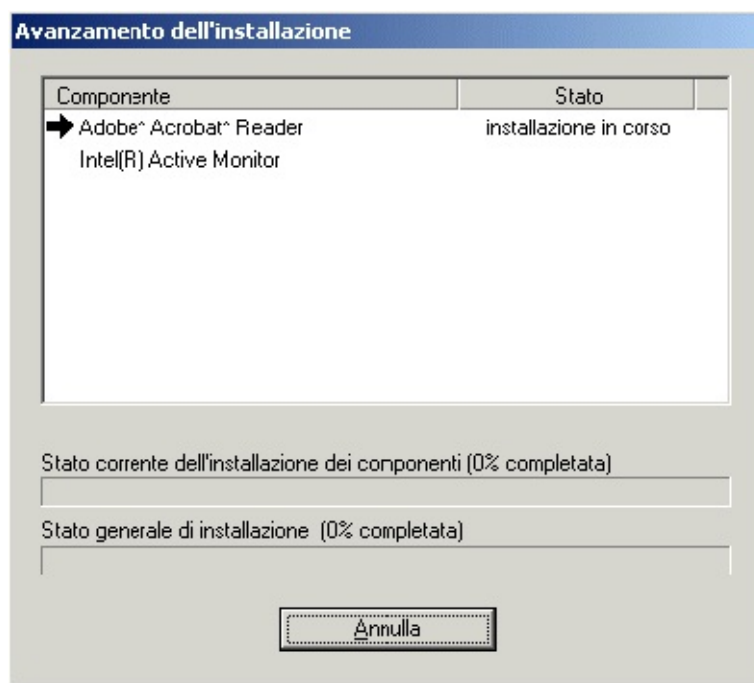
Avanzamento dell'installazione

| Componente | Stato |
|---|---|
| Adobe^ Acrobat^ Reader | installazione in corso |
| Intel(R) Active Monitor | |

Stato corrente dell'installazione dei componenti (0% completata)

Stato generale di installazione (0% completata)

Annulla